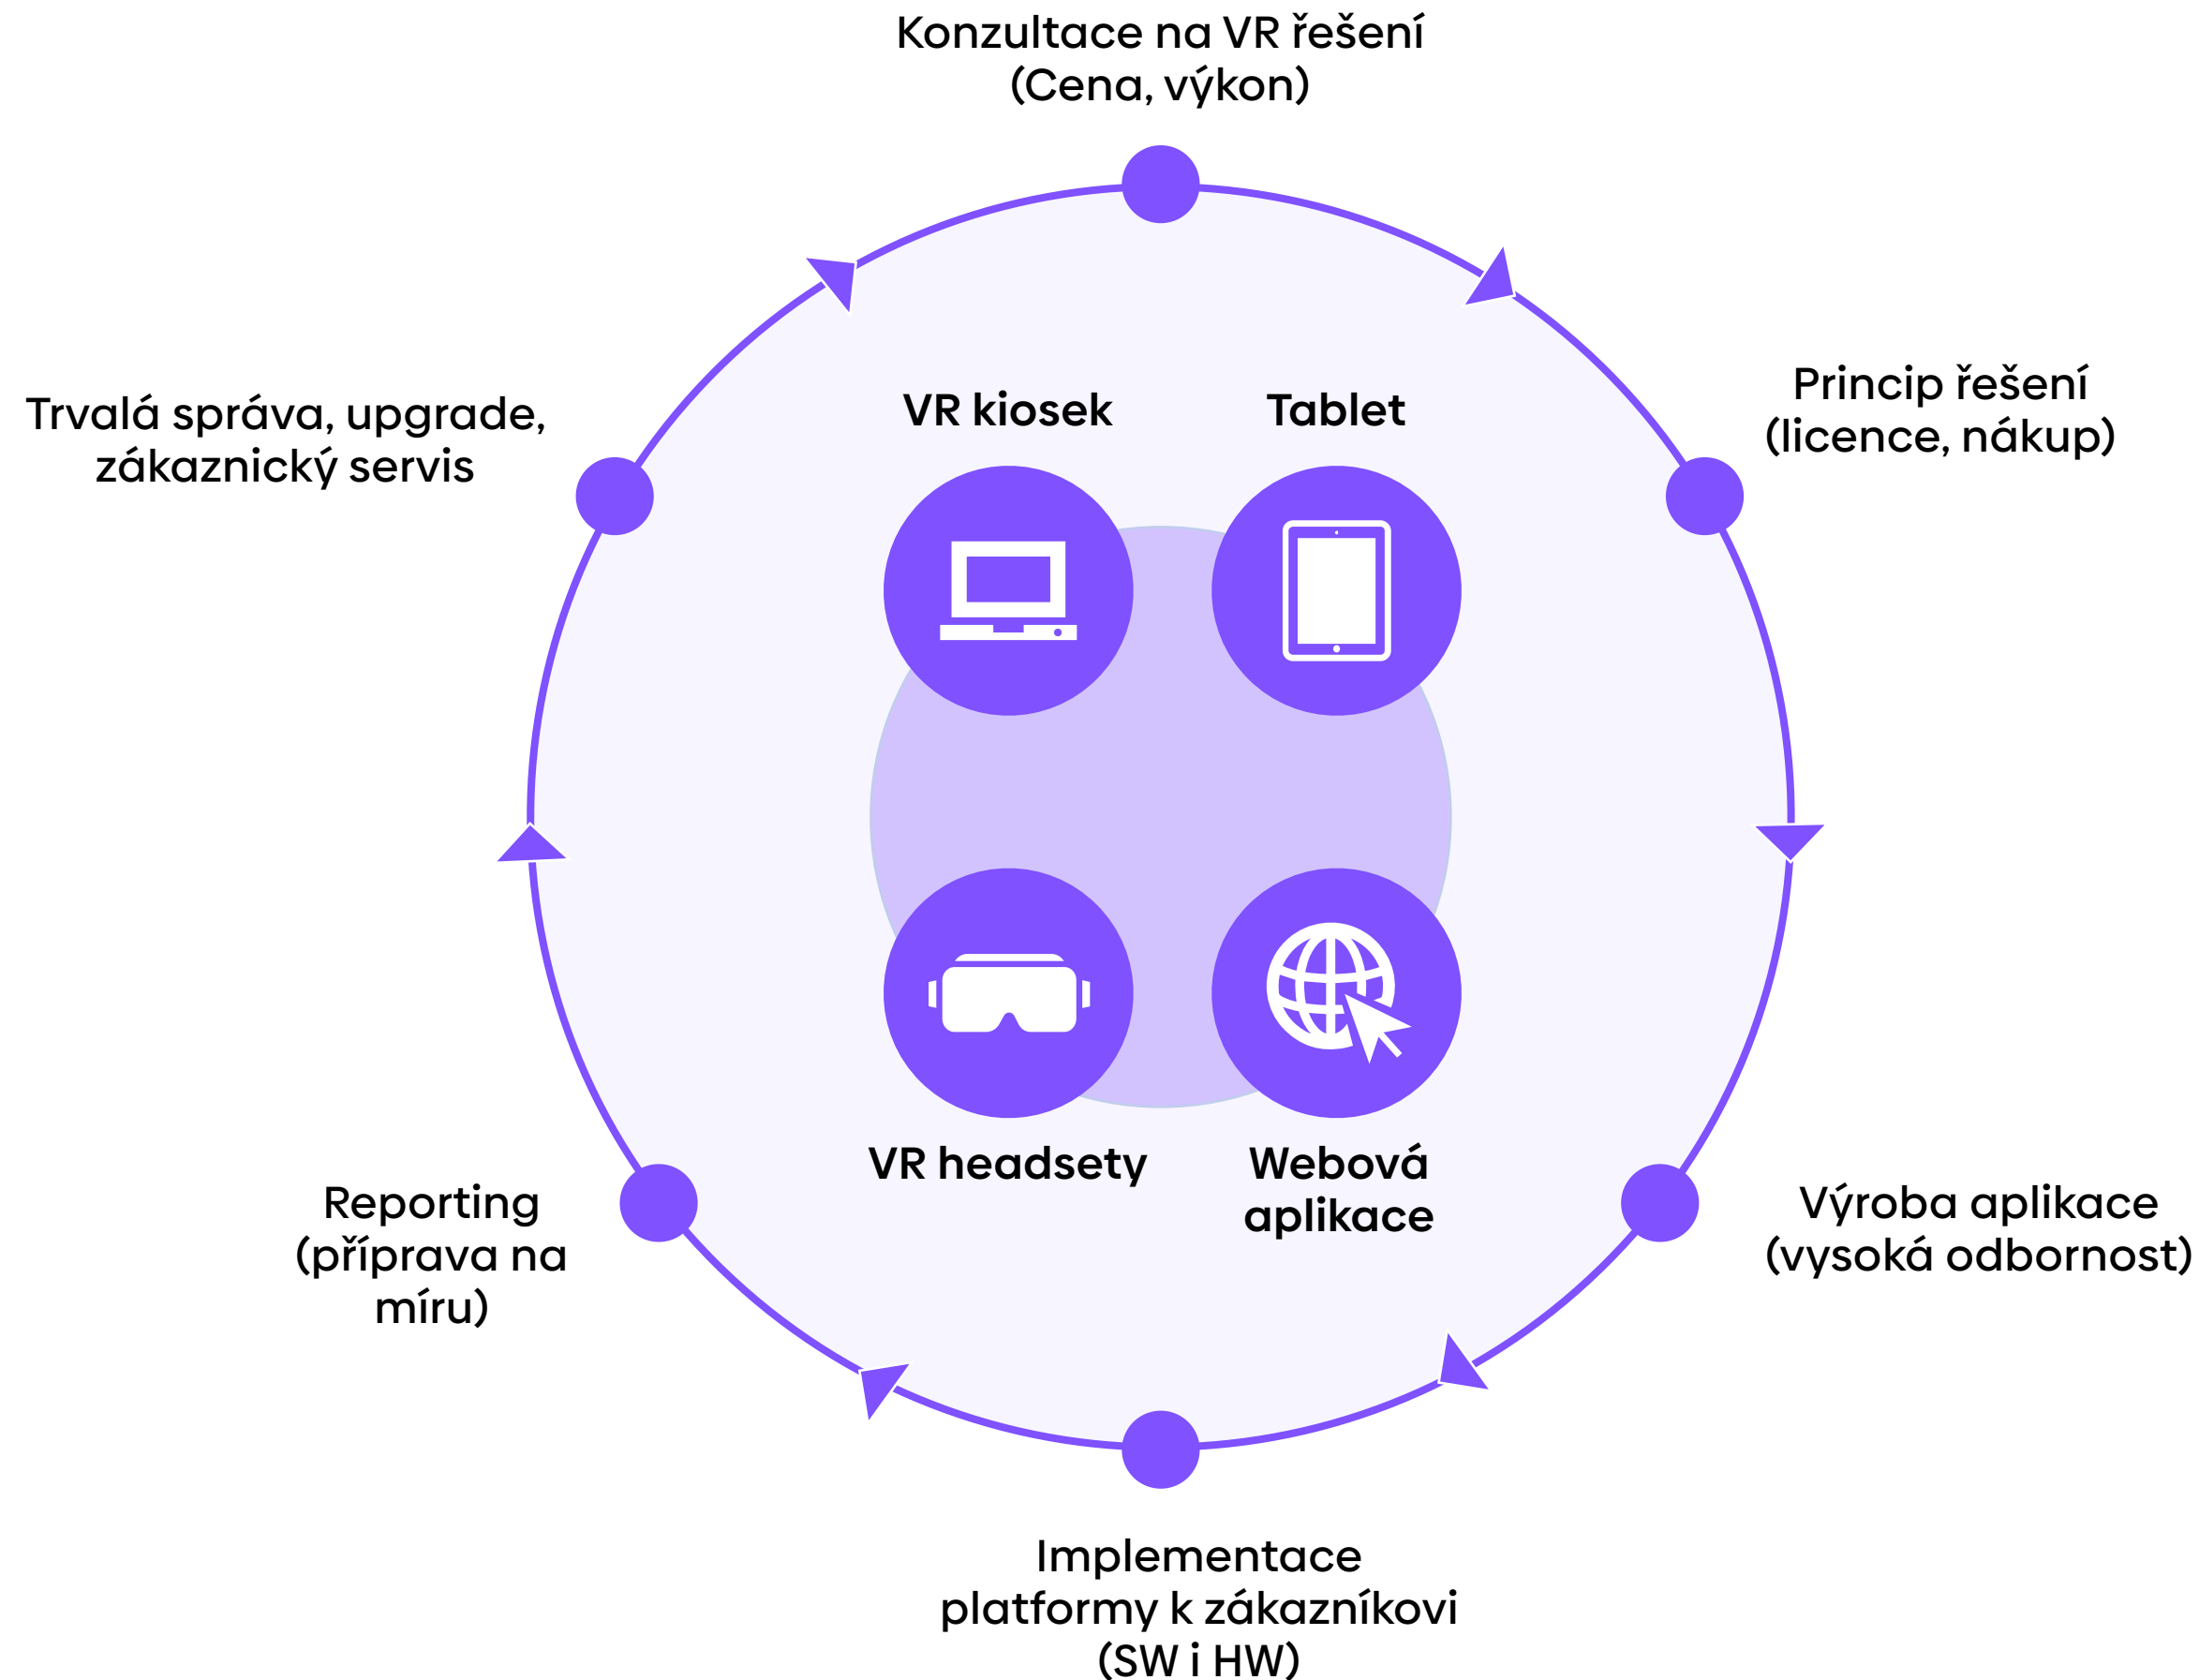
Konzultace na VR řešení
(Cena, výkon)

Princip řešení
(licence, nákup)

Výroba aplikace
(vysoká odbornost)

Implementace
platformy k zákazníkovi
(SW i HW)

Reporting
(příprava na
míru)

Trvalá správa, upgrade,
zákaznický servis

VR kiosek

Tablet

VR headsety

Webová
aplikace